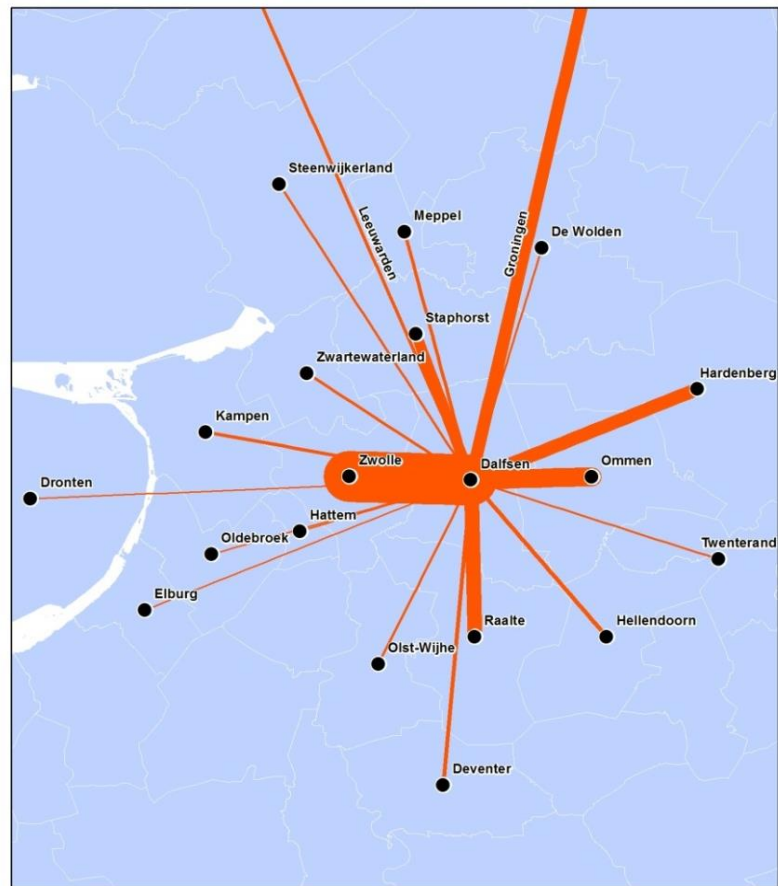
Steenwijkerland
Leeuwarden
Meppel
Groningen
De Wolden
Staphorst
Zwartewaterland
Hardenberg
Kampen
Zwolle
Dalfsen
Ommen
Dronten
Hattem
Oldebroek
Twenterand
Elburg
Raalte
Hellendoorn
Olst-Wijhe
Deventer